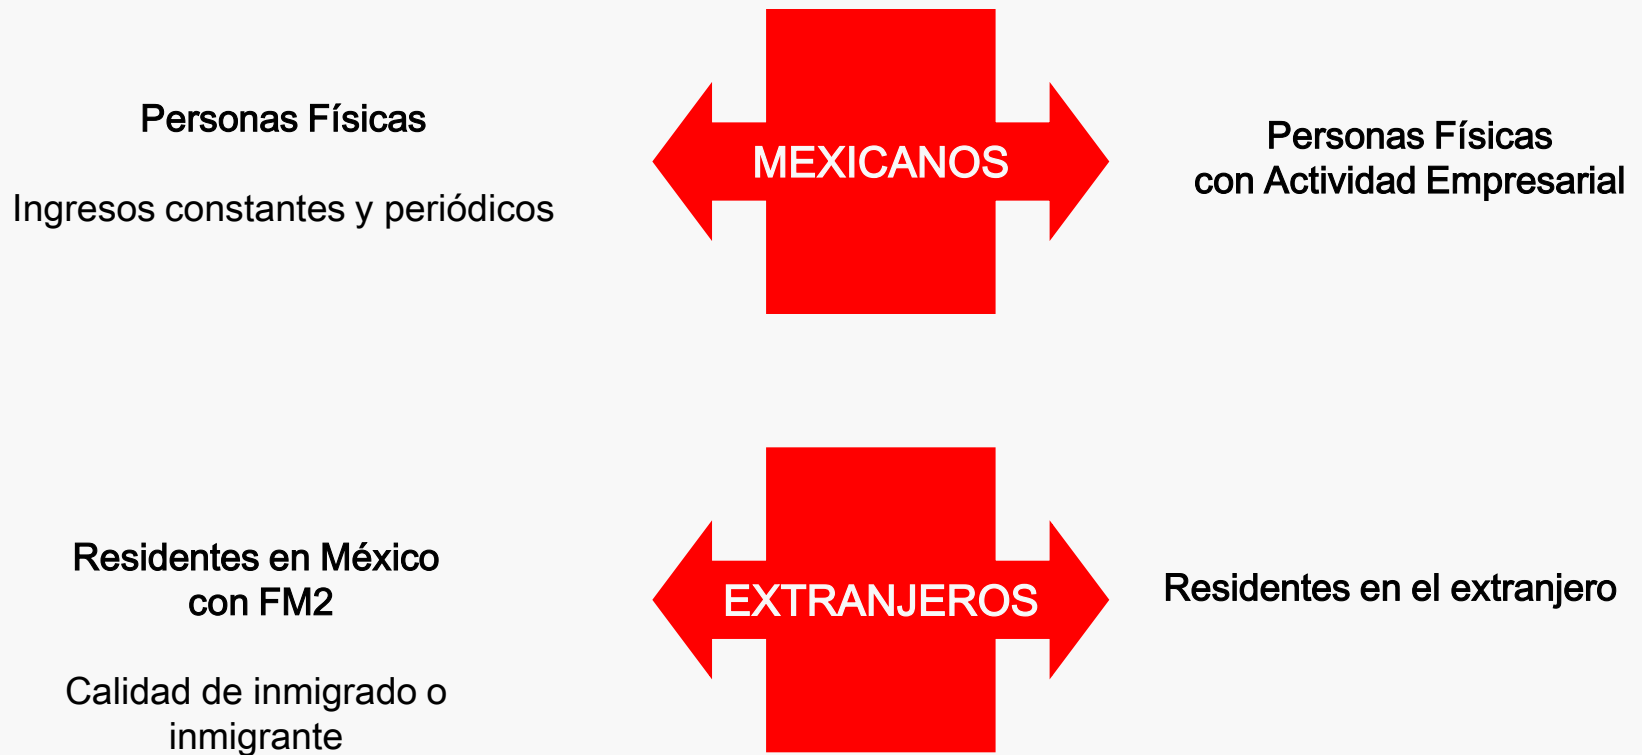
Personas Físicas

Ingresos constantes y periódicos

MEXICANOS

Personas Físicas con Actividad Empresarial

Residentes en México con FM2

Calidad de inmigrado o inmigrante

EXTRANJEROS

Residentes en el extranjero